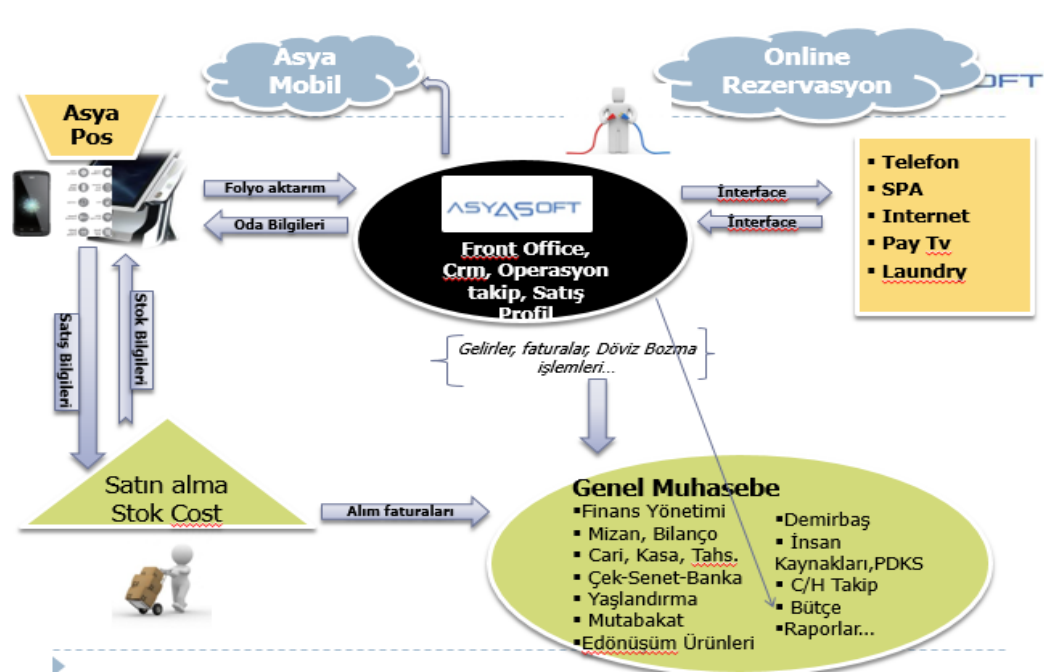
Asya Mobil

Online Rezervasyon

OFT

Asya Pos

Folyo aktarım

Oda Bilgileri

ASYASOFT

Front Office, Crm, Operasyon takip, Satış Profil

İnterface

İnterface

▪ Telefon
▪ SPA
▪ Internet
▪ Pay Tv
▪ Laundry

Satış Bilgileri

Stok Bilgileri

Gelirler, faturalar, Döviz Bozma işlemleri…

Satın alma Stok Cost

Alım faturaları

Genel Muhasebe
▪Finans Yönetimi
▪ Mizan, Bilanço
▪ Cari, Kasa, Tahs.
▪ Çek-Senet-Banka
▪ Yaşlandırma
▪ Mutabakat
▪Edönüşüm Ürünleri

▪Demirbaş
▪ İnsan Kaynakları,PDKS
▪ C/H Takip
▪ Bütçe
▪Raporlar...